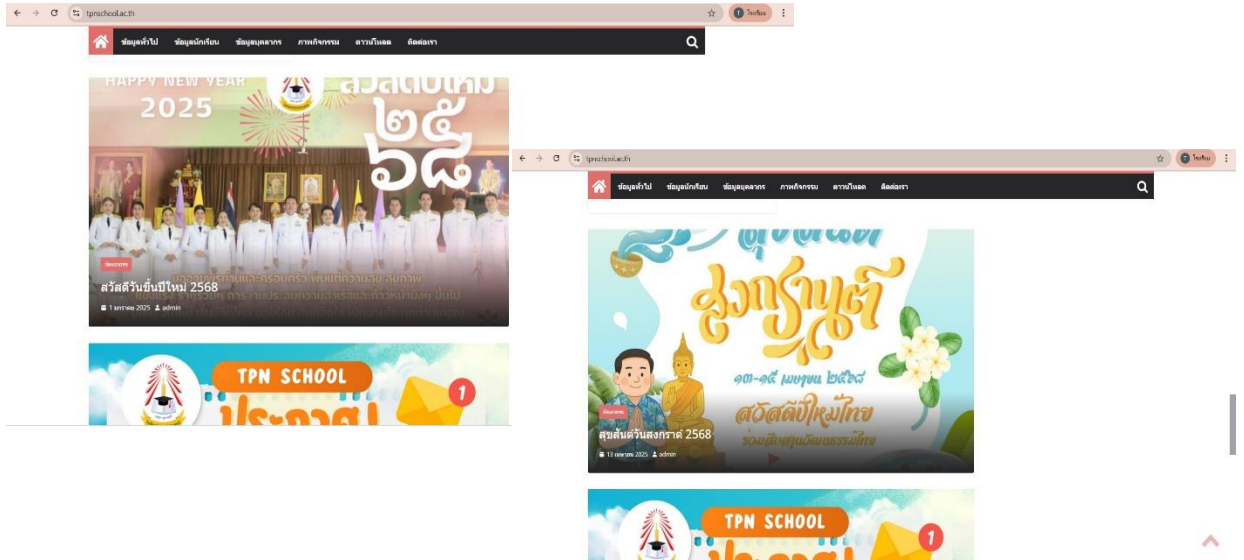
tpnschool.ac.th

ข้อมูลทั่วไป ข้อมูลนักเรียน ข้อมูลบุคลากร ภาพกิจกรรม ดาวน์โหลด ติดต่อเรา

HAPPY NEW YEAR 2025

สวัสดีปีใหม่

๒๕
๖๘

ประชาสัมพันธ์

สวัสดีวันขึ้นปีใหม่ 2568

1 มกราคม 2025 admin

TPN SCHOOL

ประกาศ

1

tpnschool.ac.th

ข้อมูลทั่วไป ข้อมูลนักเรียน ข้อมูลบุคลากร ภาพกิจกรรม ดาวน์โหลด ติดต่อเรา

สงกรานต์

๑๓-๑๕ เมษายน ๒๕๖๘

สวัสดีปีใหม่ไทย

ร่วมสืบสานวัฒนธรรมไทย

ประชาสัมพันธ์

สุขสันต์วันสงกรานต์ 2568

13 เมษายน 2025 admin

TPN SCHOOL

1